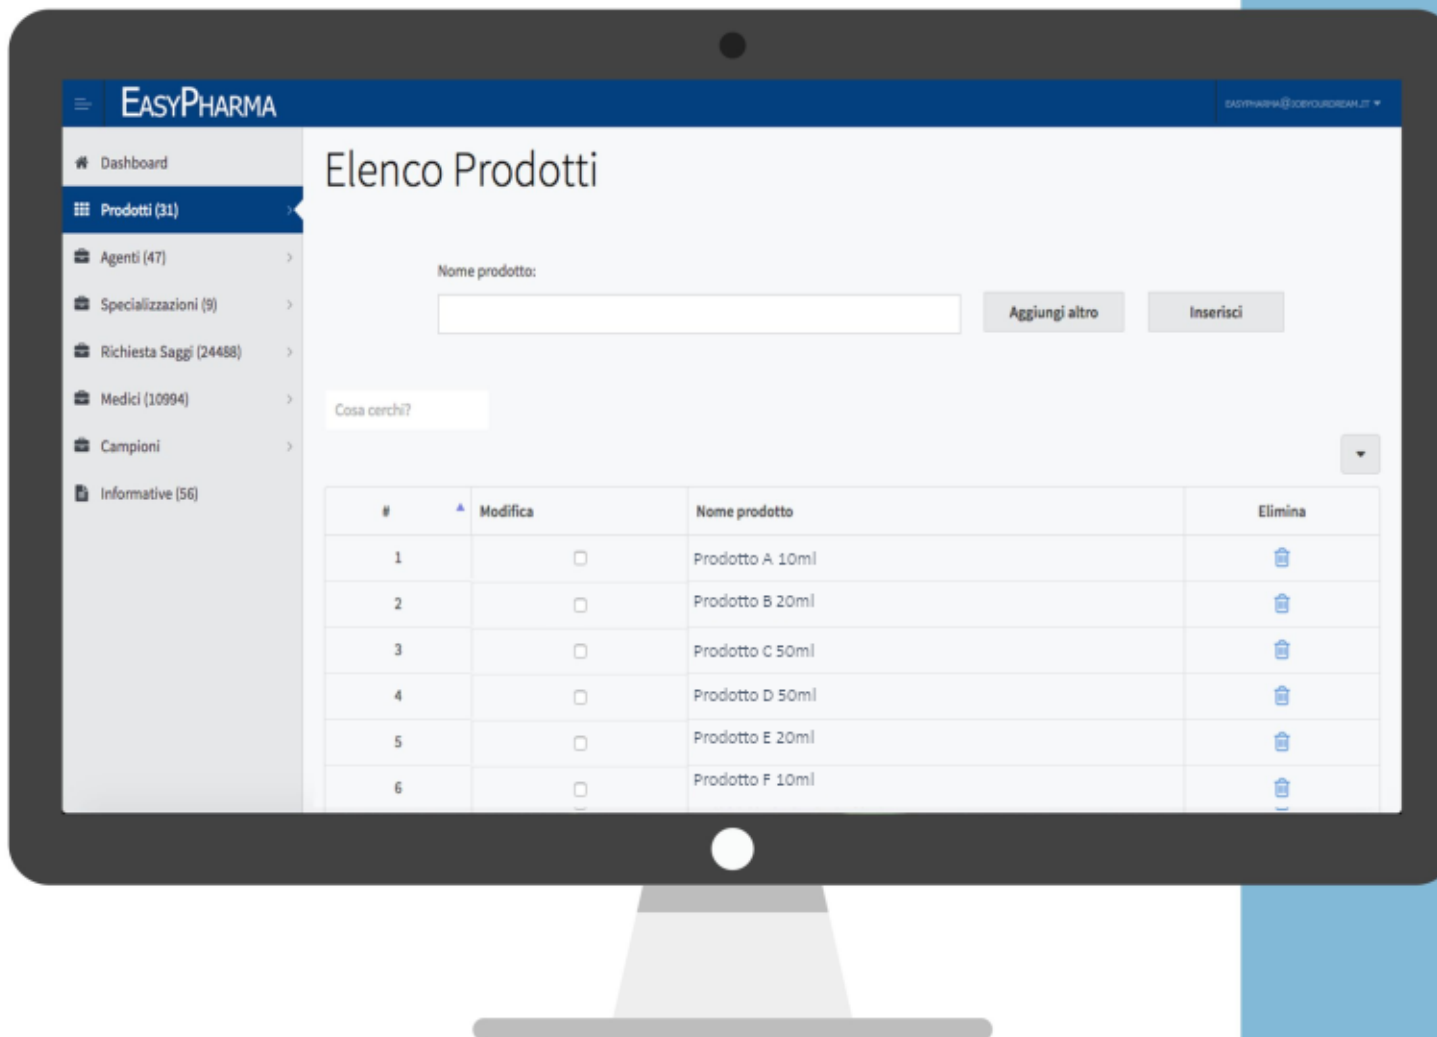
EasyPharma

EASYPHARMA@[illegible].IT

Dashboard
Prodotti (31)
Agenti (47)
Specializzazioni (9)
Richiesta Saggi (24488)
Medici (10994)
Campioni
Informative (56)

Elenco Prodotti

Nome prodotto:

Aggiungi altro

Inserisci

Cosa cerchi?

| # | Modifica | Nome prodotto | Elimina |
|---|---|---|---|
| 1 | | Prodotto A 10ml | |
| 2 | | Prodotto B 20ml | |
| 3 | | Prodotto C 50ml | |
| 4 | | Prodotto D 50ml | |
| 5 | | Prodotto E 20ml | |
| 6 | | Prodotto F 10ml | |